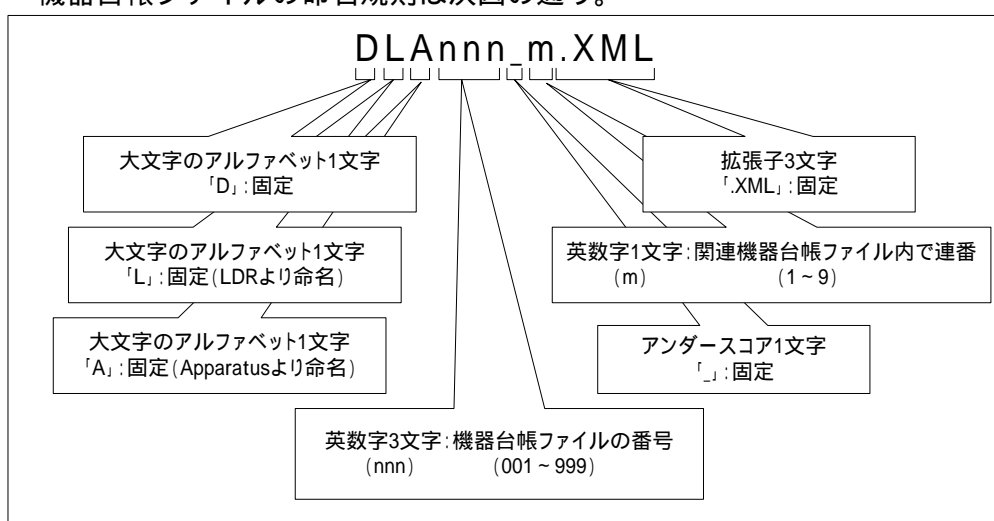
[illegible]

DLAnnn_m.XML

大文字のアルファベット1文字
「D」:固定

大文字のアルファベット1文字
「L」:固定(LDRより命名)

大文字のアルファベット1文字
「A」:固定(Apparatusより命名)

拡張子3文字
「.XML」:固定

英数字1文字:関連機器台帳ファイル内で連番
(m) (1~9)

アンダースコア1文字
「_」:固定

英数字3文字:機器台帳ファイルの番号
(nnn) (001~999)